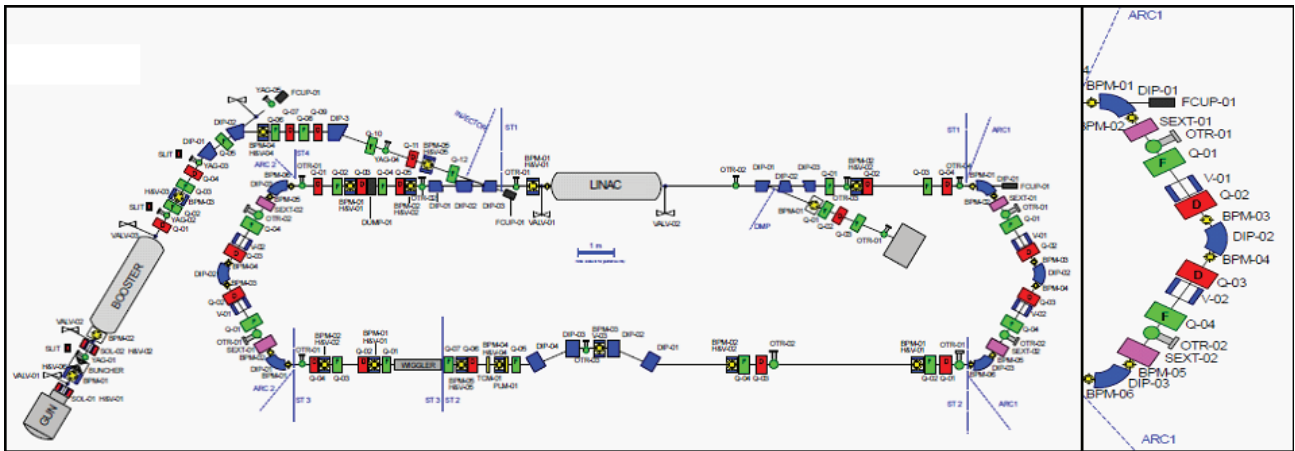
YAG-05
FCUP-01
Q-07
Q-08
Q-09
DIP-02
DIP-3
BPM-04
H&V-04
Q-06
Q-10
ST4
INJECTOR
ST1
ST1
ARC1
DIP-01
Q-05
YAG-04
Q-11
BPM-05
H&V-05
Q-12
SLIT
YAG-03
ARC 2
OTR-01
BPM-01
H&V-01
LINAC
OTR-02
DIP-01
DIP-03
BPM-02
H&V-02
Q-03
OTR-03
Q-04
Q-02
DIP-01
BPM-03
BPM-06
Q-01
Q-02
Q-04
Q-05
Q-03
Q-01
Q-02
Q-03
FCUP-01
H&V-02
BPM-01
H&V-01
DIP-01
DIP-02
DIP-03
BPM-01
SEXT-01
SLIT
YAG-02
Q-02
Q-01
SEXT-02
BPM-02
H&V-02
OTR-01
DUMP-01
FCUP-01
VALV-01
VALV-02
DMP
Q-01
VALV-03
BPM-05
Q-04
OTR-01
Q-02
BOOSTER
DIP-02
V-01
BPM-04
BPM-03
DIP-02
1 m
BPM-03
Q-03
DIP-02
BPM-03
BPM-04
Q-03
V-01
V-02
Q-01
Q-04
VALV02
BPM02
SLIT
SOL-02
H&V-02
VALV-01
YAG-01
H&V-06
BUNCHER
SOL-01
H&V-01
GUN
OTR-01
SEXT-01
DIP-01
BPM-06
ARC 2
ST 3
OTR-01
BPM-02
H&V-02
BPM-01
H&V-01
Q-02
Q-01
Q-04
Q-03
WIGGLER
ST 3
ST 2
Q-07
Q-06
BPM-04
H&V-04
BPM-05
H&V-05
TCM-01
PLM-01
Q-05
DIP-04
DIP-03
BPM-03
H&V-03
OTR-03
DIP-02
DIP-01
BPM-02
H&V-02
Q-04
Q-03
OTR-02
BPM-01
H&V-01
Q-02
Q-01
OTR-01
ST 2
ARC1
OTR-02
SEXT-02
BPM-05
BPM-06
DIP-03
ARC1
BPM-01
DIP-01
FCUP-01
BPM-02
SEXT-01
OTR-01
F
Q-01
V-01
D
Q-02
BPM-03
DIP-02
BPM-04
D
Q-03
V-02
F
Q-04
OTR-02
SEXT-02
BPM-05
DIP-03
BPM-06
ARC1